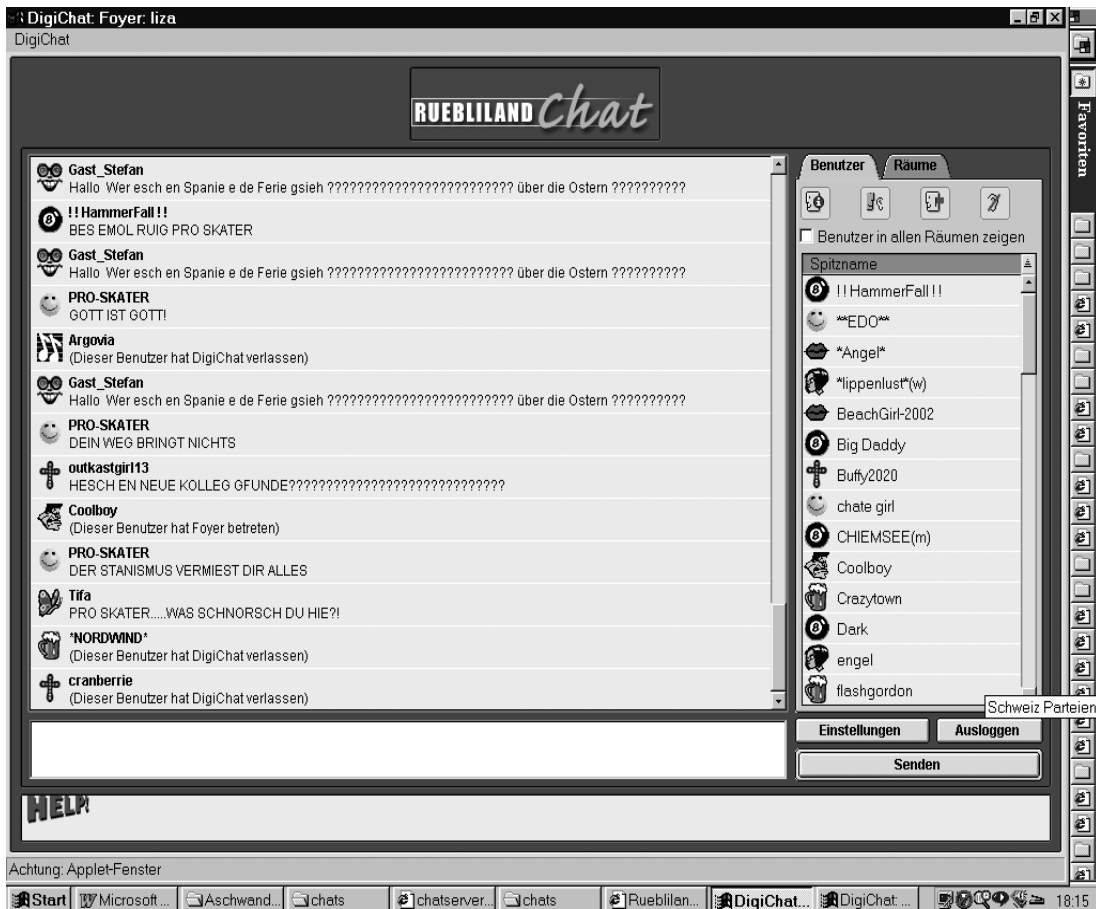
DigiChat: Foyer: liza
DigiChat

RUEBLILAND Chat

Gast_Stefan
Hallo Wer esch en Spanie e de Ferie gsieh ????????????????????????? über die Ostern ??????????

!! HammerFall !!
BES EMOL RUIG PRO SKATER

Gast_Stefan
Hallo Wer esch en Spanie e de Ferie gsieh ????????????????????????? über die Ostern ??????????

PRO-SKATER
GOTT IST GOTT!

Argovia
(Dieser Benutzer hat DigiChat verlassen)

Gast_Stefan
Hallo Wer esch en Spanie e de Ferie gsieh ????????????????????????? über die Ostern ??????????

PRO-SKATER
DEIN WEG BRINGT NICHTS

outkastgirl13
HESCH EN NEUE KOLLEG GFUNDE?????????????????????????????

Coolboy
(Dieser Benutzer hat Foyer betreten)

PRO-SKATER
DER STANISMUS VERMIEST DIR ALLES

Tifa
PRO SKATER.....WAS SCHNORSCH DU HIE?!

*NORDWIND*
(Dieser Benutzer hat DigiChat verlassen)

cranberrie
(Dieser Benutzer hat DigiChat verlassen)

Benutzer
Räume
Benutzer in allen Räumen zeigen
Spitzname
!! HammerFall !!
**EDO**
*Angel*
*lippenlust*(w)
BeachGirl-2002
Big Daddy
Buffy2020
chate girl
CHIEMSEE(m)
Coolboy
Crazytown
Dark
engel
flashgordon

Schweiz Parteien

Einstellungen
Ausloggen
Senden

HELP!

Favoriten

Achtung: Applet-Fenster

Start | Microsoft ... | Aschwand... | chats | chatserver... | chats | Ruebliland... | DigiChat... | DigiChat: ... | 18:15